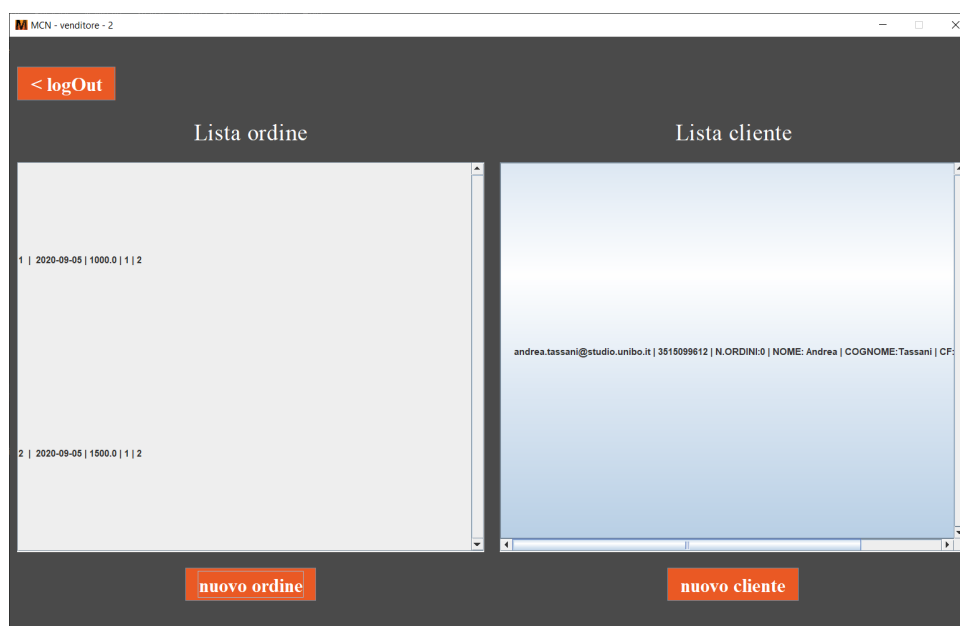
M MCN - venditore - 2

< logOut

Lista ordine

Lista cliente

1 | 2020-09-05 | 1000.0 | 1 | 2

2 | 2020-09-05 | 1500.0 | 1 | 2

andrea.tassani@studio.unibo.it | 3515099612 | N.ORDINI:0 | NOME: Andrea | COGNOME:Tassani | CF:

nuovo ordine

nuovo cliente